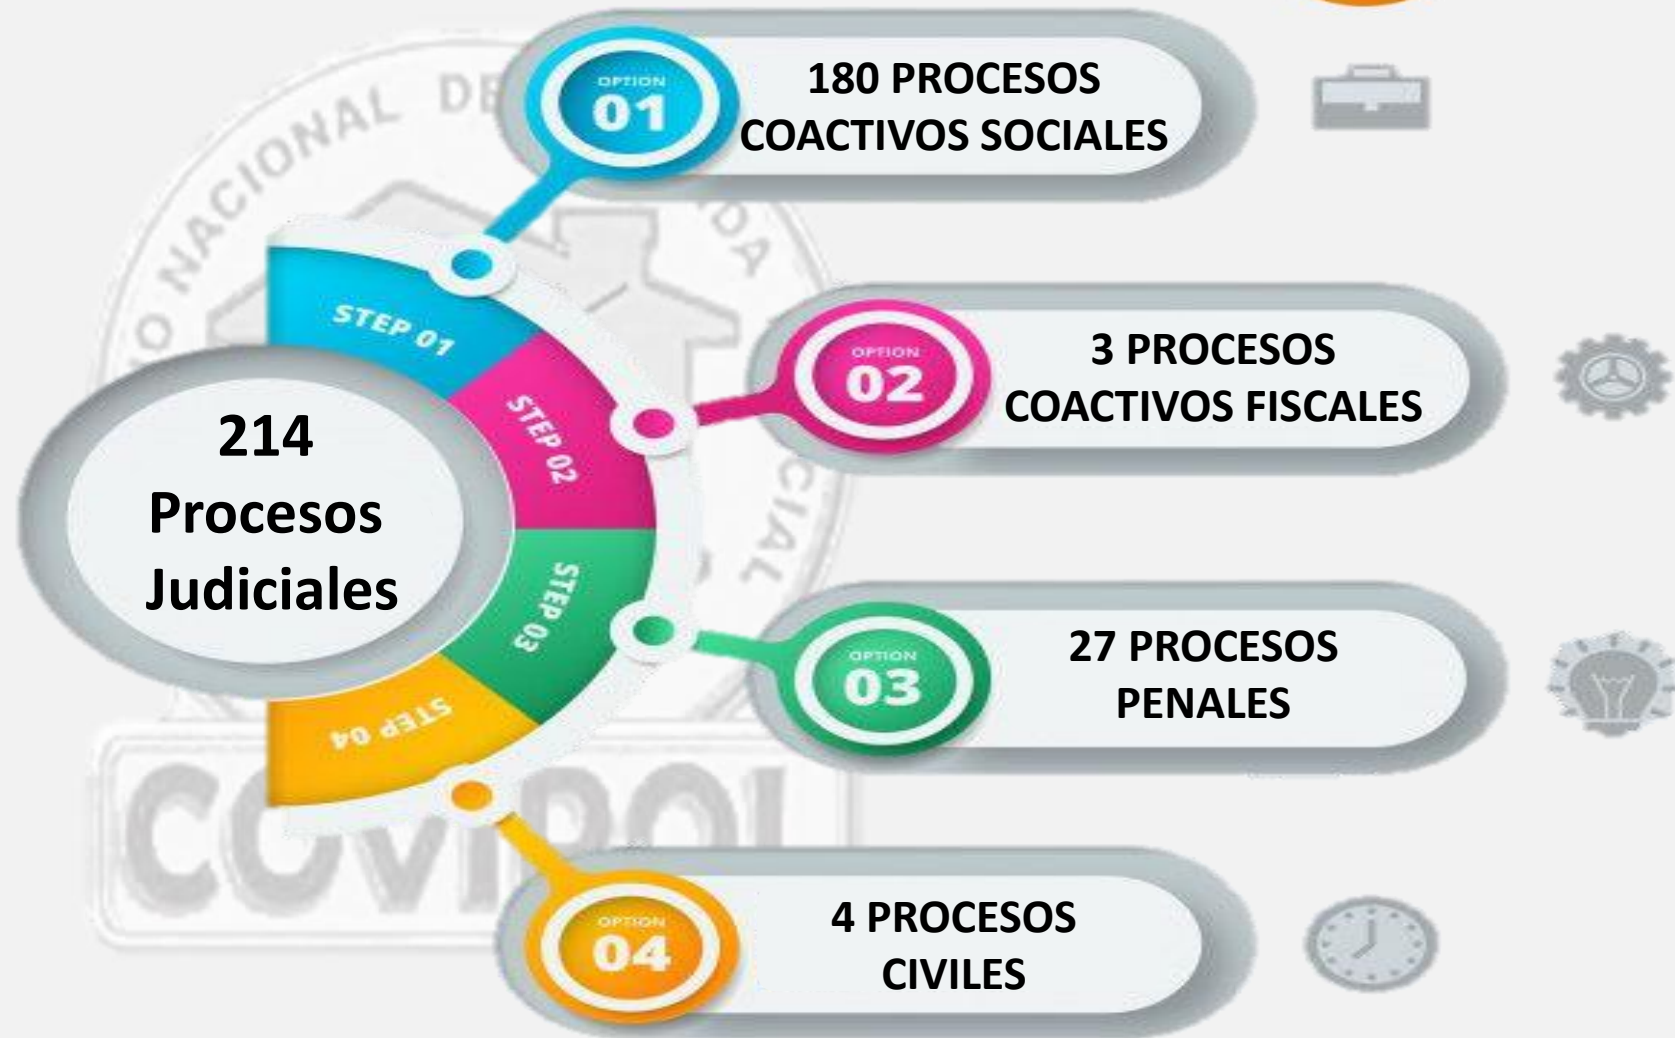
214
Procesos
Judiciales

STEP 01
STEP 02
STEP 03
STEP 04

OPTION
01
180 PROCESOS
COACTIVOS SOCIALES

OPTION
02
3 PROCESOS
COACTIVOS FISCALES

OPTION
03
27 PROCESOS
PENALES

OPTION
04
4 PROCESOS
CIVILES

NACIONAL DE
DA
CIAL
COVIPOL